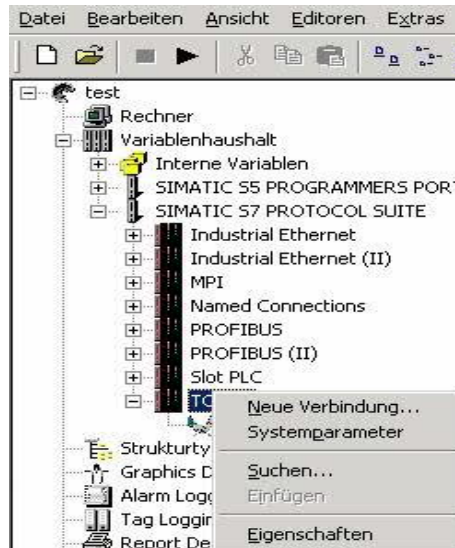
Datei Bearbeiten Ansicht Editoren Extras

test
Rechner
Variablenhaushalt
Interne Variablen
SIMATIC S5 PROGRAMMERS PORT
SIMATIC S7 PROTOCOL SUITE
Industrial Ethernet
Industrial Ethernet (II)
MPI
Named Connections
PROFIBUS
PROFIBUS (II)
Slot PLC
TC
Strukturty
Graphics D
Alarm Logg
Tag Loggir
Report De

Neue Verbindung...
Systemparameter
Suchen...
Einfügen
Eigenschaften